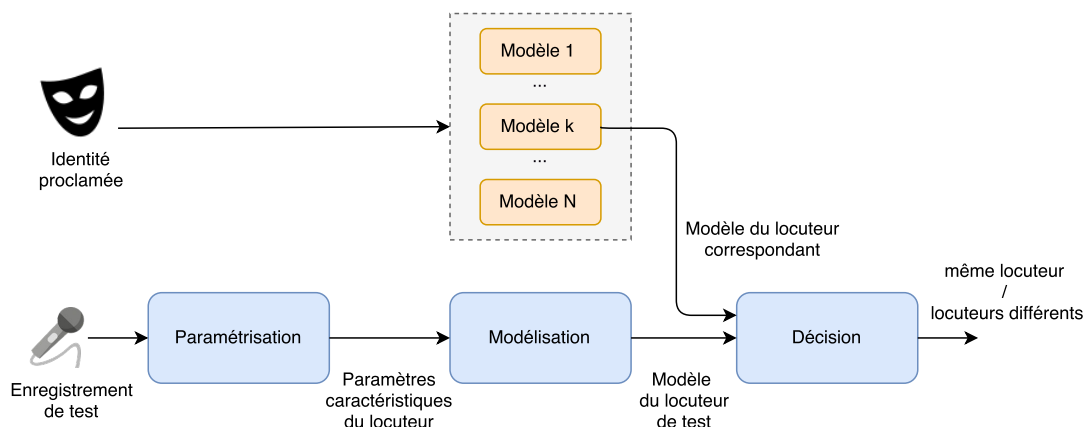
Modèle 1

...

Modèle k

...

Modèle N

Identité proclamée

Modèle du locuteur correspondant

même locuteur / locuteurs différents

Paramétrisation

Modélisation

Décision

Enregistrement de test

Paramètres caractéristiques du locuteur

Modèle du locuteur de test